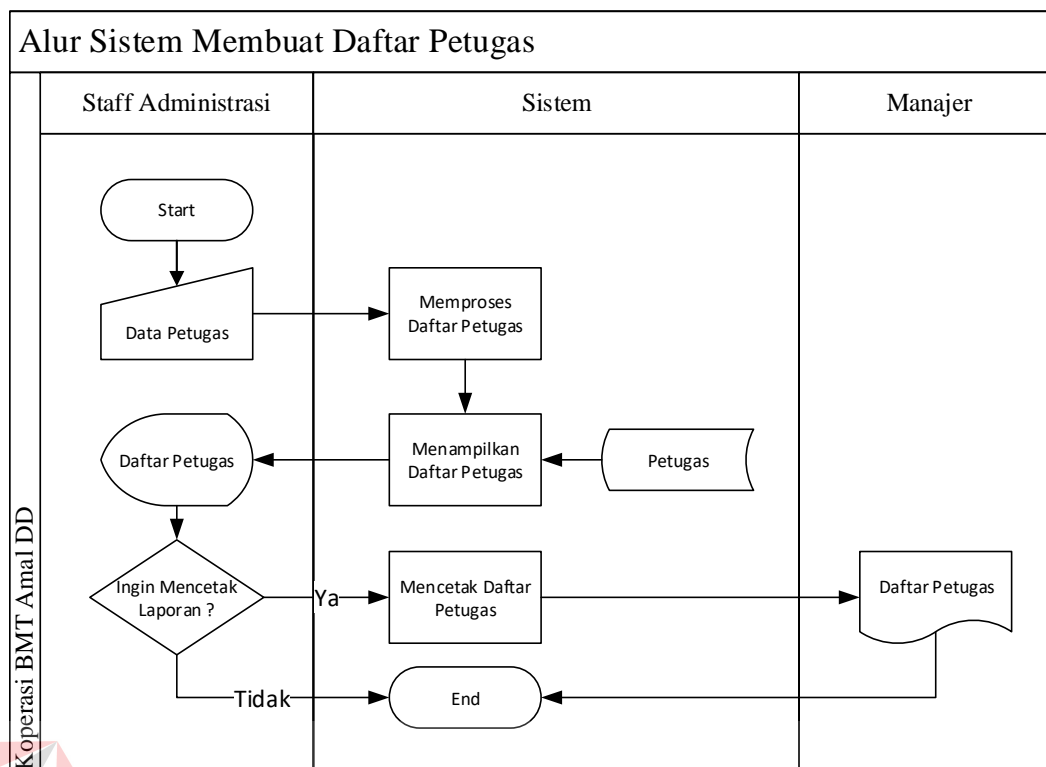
Alur Sistem Membuat Daftar Petugas

Koperasi BMT Amal DD

Staff Administrasi

Sistem

Manajer

Start

Data Petugas

Memproses Daftar Petugas

Daftar Petugas

Menampilkan Daftar Petugas

Petugas

Ingin Mencetak Laporan ?

Ya

Mencetak Daftar Petugas

Daftar Petugas

Tidak

End